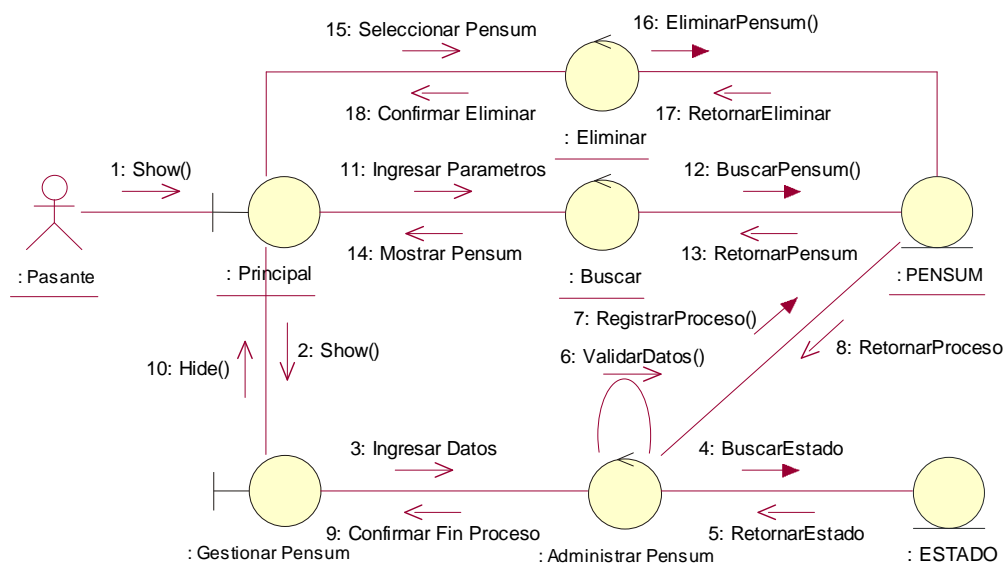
15: Seleccionar Pensum

16: EliminarPensum()

18: Confirmar Eliminar

17: RetornarEliminar

: Eliminar

1: Show()

11: Ingresar Parametros

12: BuscarPensum()

14: Mostrar Pensum

13: RetornarPensum

: Pasante

: Principal

: Buscar

: PENSUM

7: RegistrarProceso()

2: Show()

8: RetornarProceso

10: Hide()

6: ValidarDatos()

3: Ingresar Datos

4: BuscarEstado

9: Confirmar Fin Proceso

5: RetornarEstado

: Gestionar Pensum

: Administrar Pensum

: ESTADO